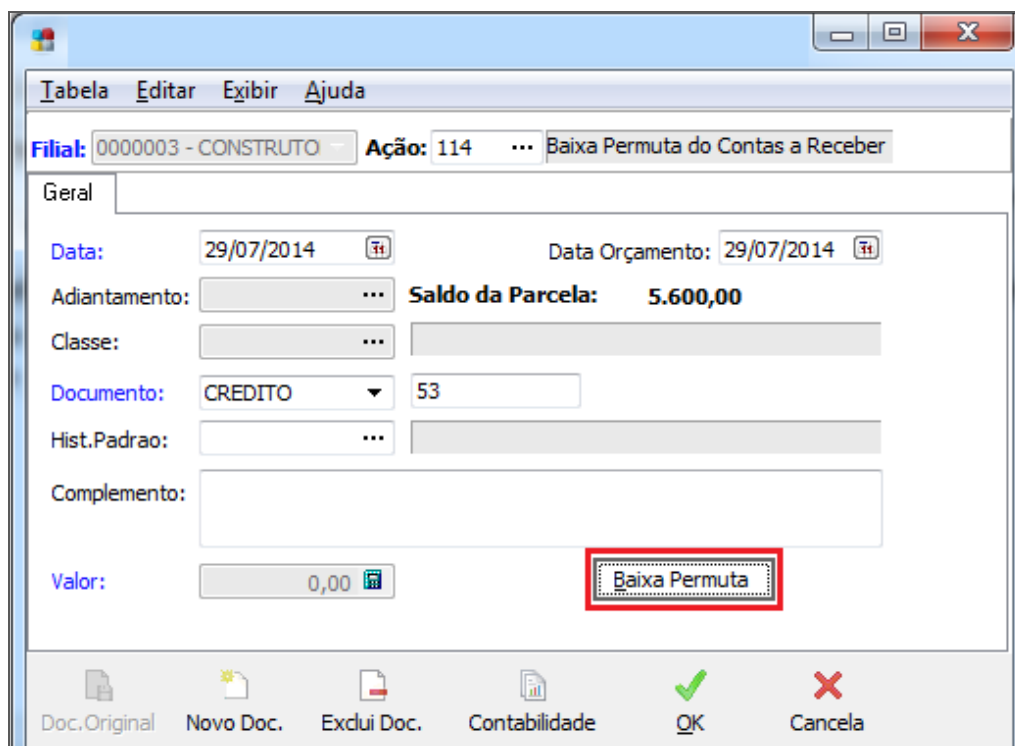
Tabela Editar Exibir Ajuda

Filial: 0000003 - CONSTRUTO Ação: 114 ... Baixa Permuta do Contas a Receber

Geral

Data: 29/07/2014

Data Orçamento: 29/07/2014

Adiantamento: ...

Saldo da Parcela: 5.600,00

Classe: ...

Documento: CREDITO 53

Hist.Padrao: ...

Complemento:

Valor: 0,00

Baixa Permuta

Doc.Original Novo Doc. Exclui Doc. Contabilidade OK Cancela